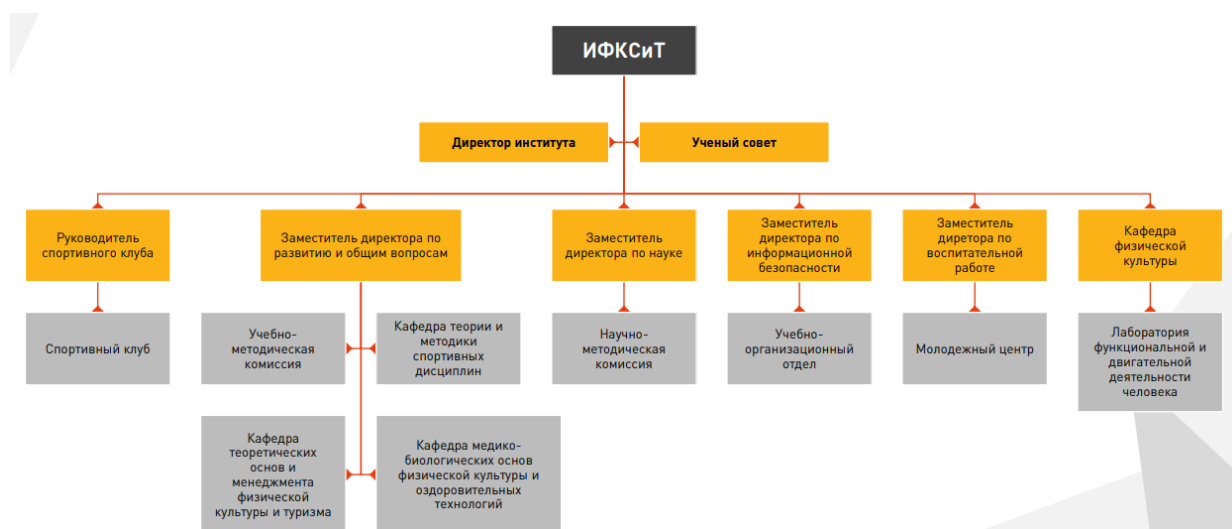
ИФКСиТ

Директор института

Ученый совет

Руководитель спортивного клуба

Заместитель директора по развитию и общим вопросам

Заместитель директора по науке

Заместитель директора по информационной безопасности

Заместитель диретора по воспитательной работе

Кафедра физической культуры

Спортивный клуб

Учебно-методическая комиссия

Кафедра теории и методики спортивных дисциплин

Научно-методическая комиссия

Учебно-организационный отдел

Молодежный центр

Лаборатория функциональной и двигательной деятельности человека

Кафедра теоретических основ и менеджмента физической культуры и туризма

Кафедра медико-биологических основ физической культуры и оздоровительных технологий